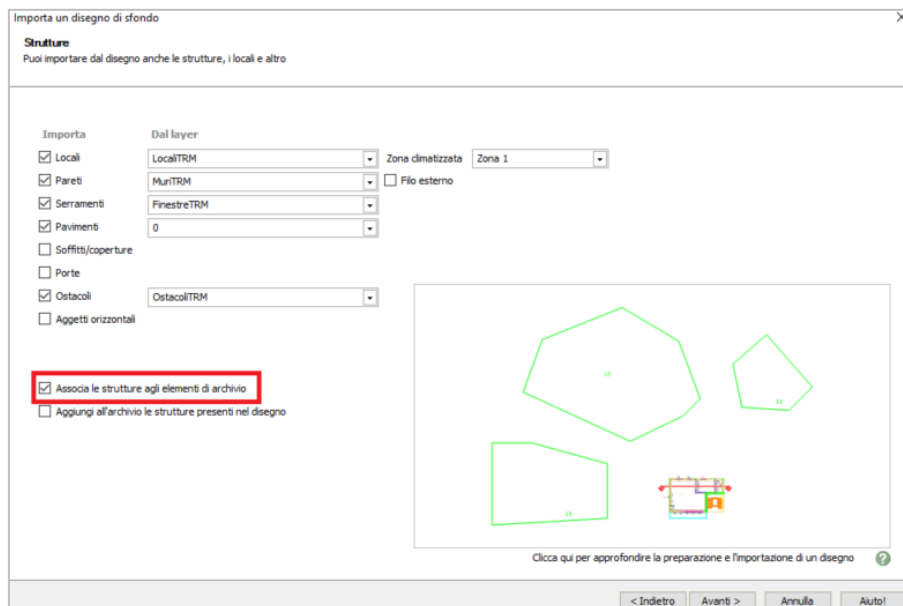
Importa un disegno di sfondo

Strutture
Puoi importare dal disegno anche le strutture, i locali e altro

Importa
Dal layer

Locali
LocaliTRM
Zona climatizzata
Zona 1

Pareti
MuriTRM
Filo esterno

Serramenti
FinestreTRM

Pavimenti
0

Soffitti/coperture

Porte

Ostacoli
OstacoliTRM

Aggetti orizzontali

Associa le strutture agli elementi di archivio

Aggiungi all'archivio le strutture presenti nel disegno

15
12
15

Clicca qui per approfondire la preparazione e l'importazione di un disegno

< Indietro
Avanti >
Annulla
Aiuto!